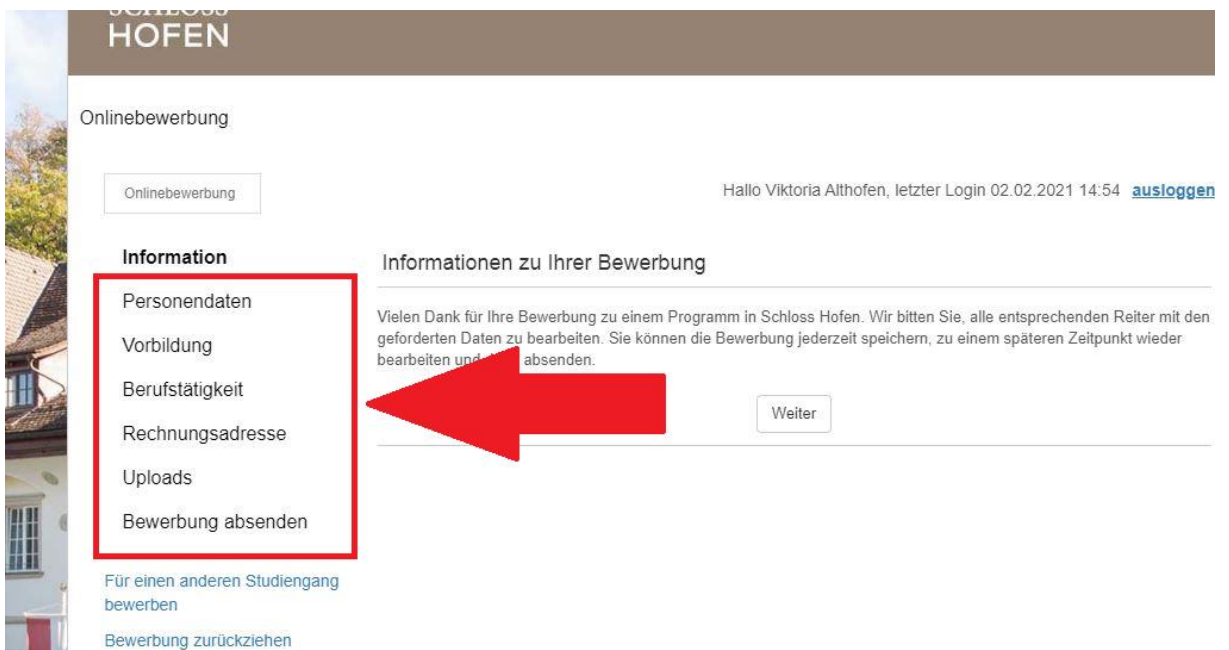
SCHLOSS HOFEN

Onlinebewerbung

Onlinebewerbung

Hallo Viktoria Althofen, letzter Login 02.02.2021 14:54 ausloggen

Information

Personendaten

Vorbildung

Berufstätigkeit

Rechnungsadresse

Uploads

Bewerbung absenden

Für einen anderen Studiengang bewerben

Bewerbung zurückziehen

Informationen zu Ihrer Bewerbung

Vielen Dank für Ihre Bewerbung zu einem Programm in Schloss Hofen. Wir bitten Sie, alle entsprechenden Reiter mit den geforderten Daten zu bearbeiten. Sie können die Bewerbung jederzeit speichern, zu einem späteren Zeitpunkt wieder bearbeiten und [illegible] absenden.

Weiter